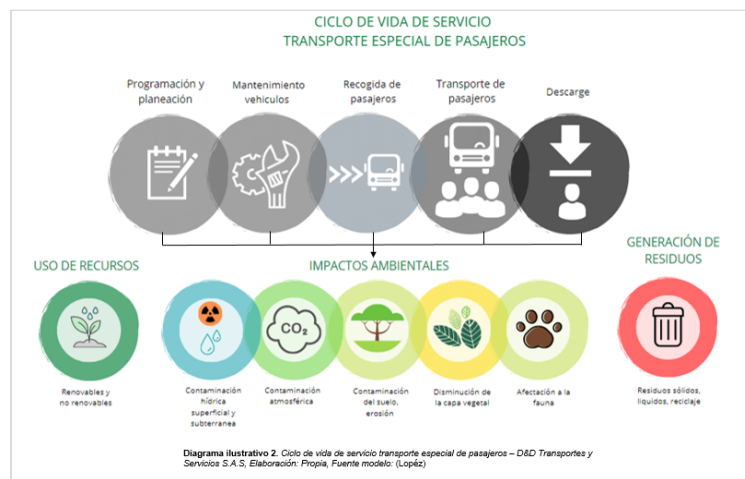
CICLO DE VIDA DE SERVICIO
TRANSPORTE ESPECIAL DE PASAJEROS

Programación y planeación

Mantenimiento vehiculos

Recogida de pasajeros

Transporte de pasajeros

Descarge

USO DE RECURSOS

IMPACTOS AMBIENTALES

GENERACIÓN DE RESIDUOS

Renovables y no renovables

Contaminación hídrica superficial y subterranea

$CO_2$

Contaminación atmosférica

Contaminación del suelo, erosión

Disminución de la capa vegetal

Afectación a la fauna

Residuos sólidos, liquidos, reciclaje

**Diagrama ilustrativo 2.** *Ciclo de vida de servicio transporte especial de pasajeros – D&D Transportes y Servicios S.A.S, Elaboración: Propia, Fuente modelo:* (Lopéz)